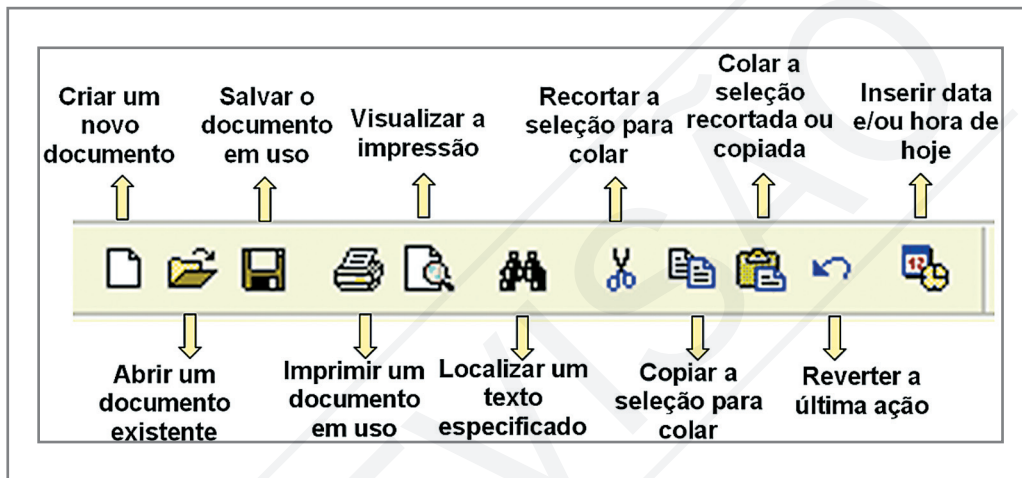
Criar um novo documento

Salvar o documento em uso

Visualizar a impressão

Recortar a seleção para colar

Colar a seleção recortada ou copiada

Inserir data e/ou hora de hoje

12

Abrir um documento existente

Imprimir um documento em uso

Localizar um texto especificado

Copiar a seleção para colar

Reverter a última ação